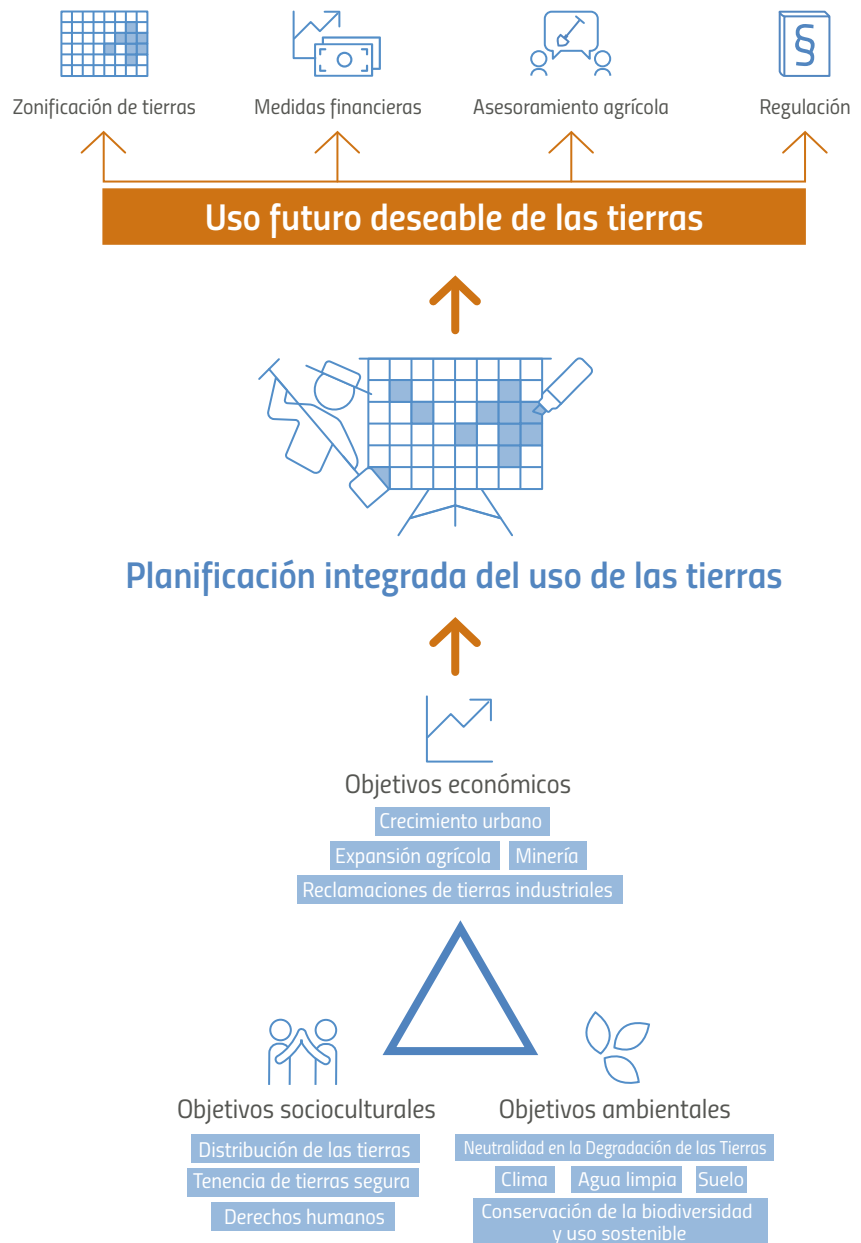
Zonificación de tierras

Medidas financieras

Asesoramiento agrícola

Regulación

§

Uso futuro deseable de las tierras

Planificación integrada del uso de las tierras

Objetivos económicos

Crecimiento urbano

Expansión agrícola

Minería

Reclamaciones de tierras industriales

Objetivos socioculturales

Distribución de las tierras

Tenencia de tierras segura

Derechos humanos

Objetivos ambientales

Neutralidad en la Degradación de las Tierras

Clima

Agua limpia

Suelo

Conservación de la biodiversidad y uso sostenible